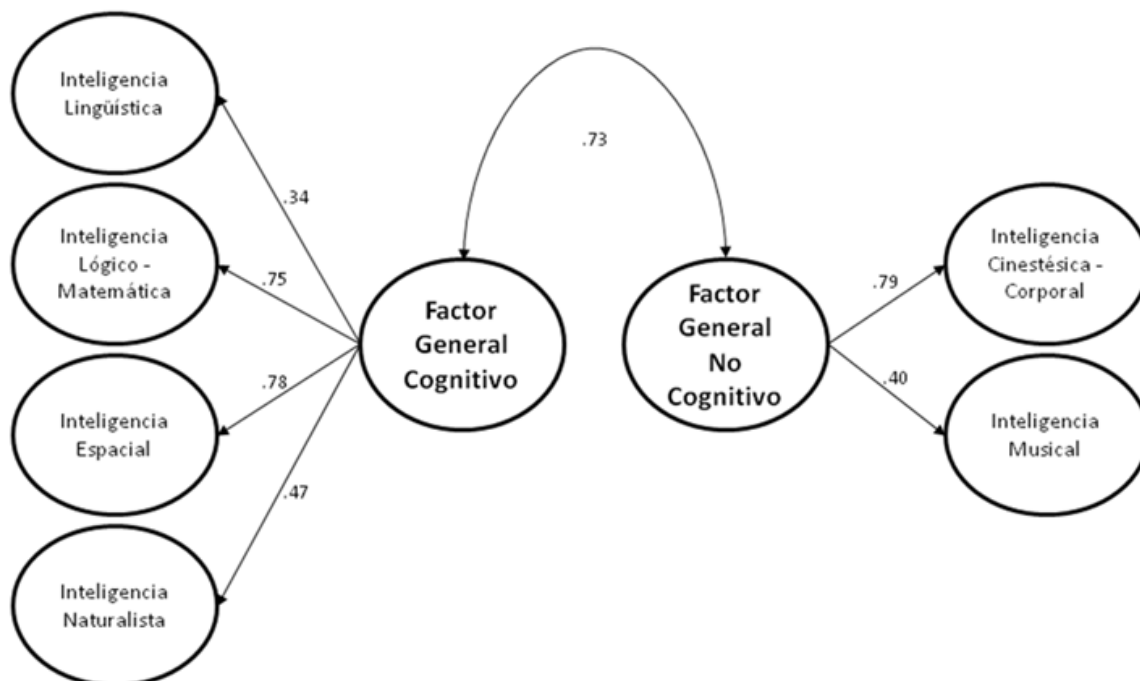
Inteligencia Lingüística

Inteligencia Lógico - Matemática

Inteligencia Espacial

Inteligencia Naturalista

.34

.75

.78

.47

Factor General Cognitivo

.73

Factor General No Cognitivo

.79

.40

Inteligencia Cinestésica - Corporal

Inteligencia Musical